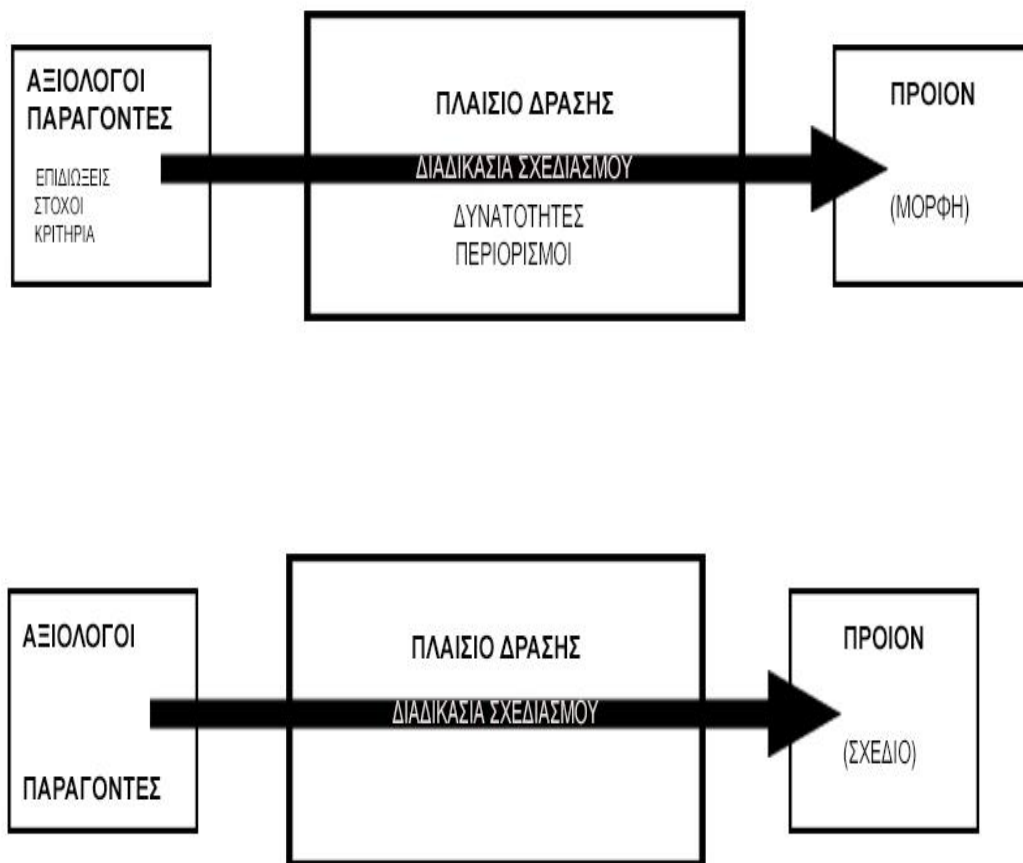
ΑΞΙΟΛΟΓΟΙ ΠΑΡΑΓΟΝΤΕΣ

ΕΠΙΔΙΩΞΕΙΣ
ΣΤΟΧΟΙ
ΚΡΙΤΗΡΙΑ

ΠΛΑΙΣΙΟ ΔΡΑΣΗΣ

ΔΙΑΔΙΚΑΣΙΑ ΣΧΕΔΙΑΣΜΟΥ

ΔΥΝΑΤΟΤΗΤΕΣ
ΠΕΡΙΟΡΙΣΜΟΙ

ΠΡΟΙΟΝ

(ΜΟΡΦΗ)

ΑΞΙΟΛΟΓΟΙ

ΠΑΡΑΓΟΝΤΕΣ

ΠΛΑΙΣΙΟ ΔΡΑΣΗΣ

ΔΙΑΔΙΚΑΣΙΑ ΣΧΕΔΙΑΣΜΟΥ

ΠΡΟΙΟΝ

(ΣΧΕΔΙΟ)